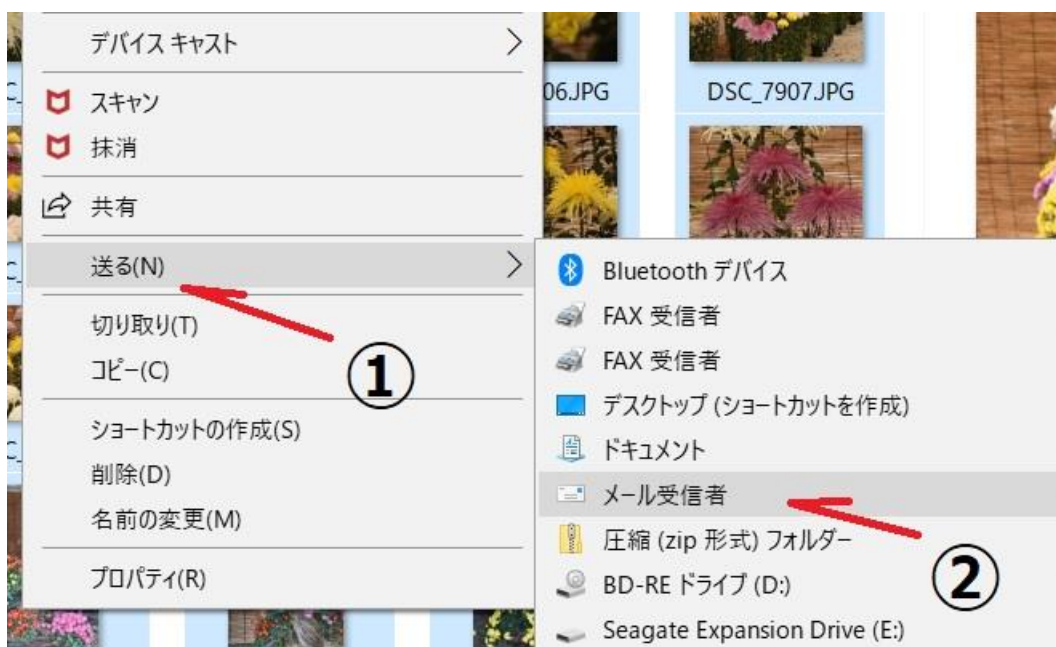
デバイス キャスト

スキャン

抹消

共有

送る(N)

切り取り(T)

コピー(C)

ショートカットの作成(S)

削除(D)

名前の変更(M)

プロパティ(R)

06.JPG

DSC_7907.JPG

Bluetooth デバイス

FAX 受信者

FAX 受信者

デスクトップ (ショートカットを作成)

ドキュメント

メール受信者

圧縮 (zip 形式) フォルダー

BD-RE ドライブ (D:)

Seagate Expansion Drive (E:)

①

②